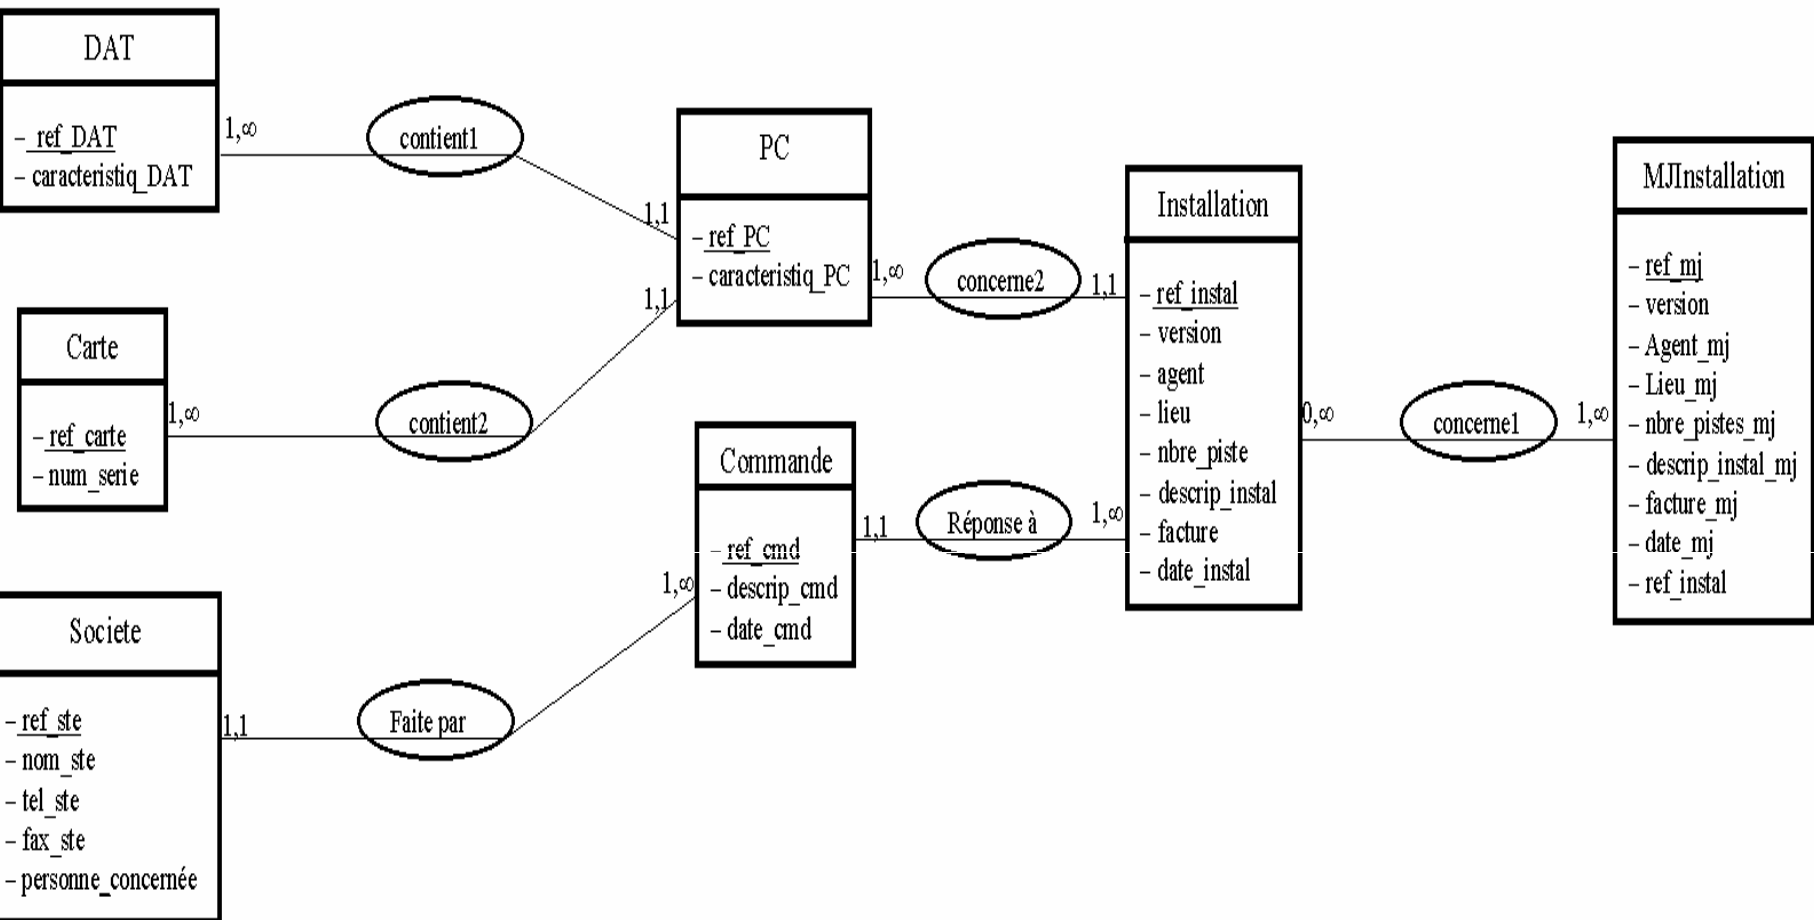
DAT

- ref_DAT
- caracteristiq_DAT

1,∞

contient1

1,1

PC

- ref_PC
- caracteristiq_PC

1,1

Carte

- ref_carte
- num_serie

1,∞

contient2

1,∞

concerne2

1,1

Installation

- ref_instal
- version
- agent
- lieu
- nbre_piste
- descrip_instal
- facture
- date_instal

0,∞

concerne1

1,∞

MJInstallation

- ref_mj
- version
- Agent_mj
- Lieu_mj
- nbre_pistes_mj
- descrip_instal_mj
- facture_mj
- date_mj
- ref_instal

Commande

- ref_cmd
- descrip_cmd
- date_cmd

1,1

Réponse à

1,∞

1,∞

Societe

- ref_ste
- nom_ste
- tel_ste
- fax_ste
- personne_concernée

1,1

Faite par